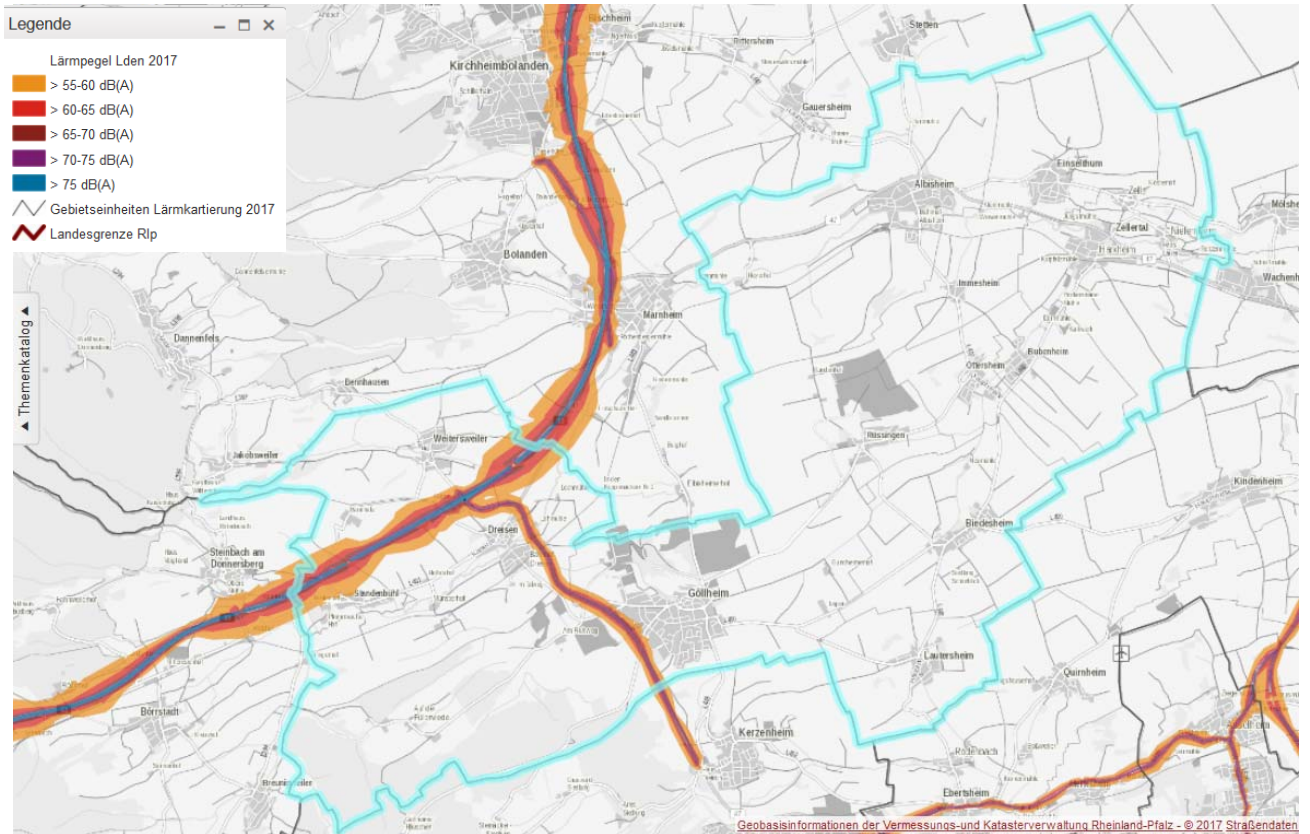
Legende

Lärmpegel Lden 2017
> 55-60 dB(A)
> 60-65 dB(A)
> 65-70 dB(A)
> 70-75 dB(A)
> 75 dB(A)
Gebietseinheiten Lärmkartierung 2017
Landesgrenze Rlp

Themenkatalog

Kirchheimbolanden
Bischheim
Rittersheim
Stetten
Gauersheim
Einselthum
Albisheim
Zell
Zellertal
Niefernheim
Harxheim
Mölsheim
Wachenheim
Bolanden
Marnheim
Immesheim
Dannenfels
Ottersheim
Bubenheim
Bennhausen
Weitersweiler
Rüssingen
Jakobsweiler
Kindenheim
Biedesheim
Steinbach am Donnersberg
Dreisen
Standenbühl
Göllheim
Lautersheim
Quirnheim
Börrstadt
Kerzenheim
Ebertsheim
Breunigweiler

Geobasisinformationen der Vermessungs-und Katasterverwaltung Rheinland-Pfalz - © 2017 Straßendaten